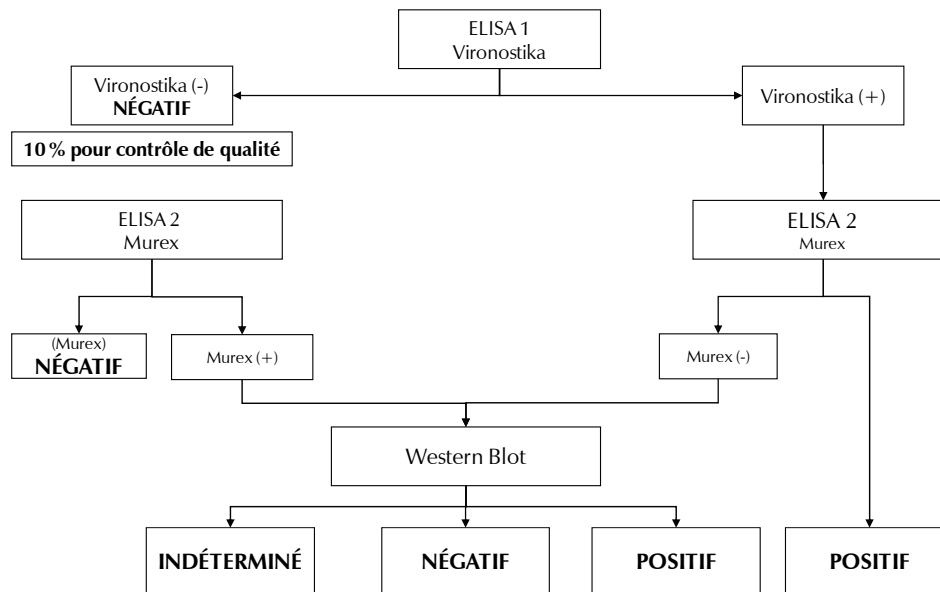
ELISA 1
Vironostika

Vironostika (-)
NÉGATIF

Vironostika (+)

10 % pour contrôle de qualité

ELISA 2
Murex

ELISA 2
Murex

(Murex)
NÉGATIF

Murex (+)

Murex (-)

Western Blot

INDÉTERMINÉ

NÉGATIF

POSITIF

POSITIF